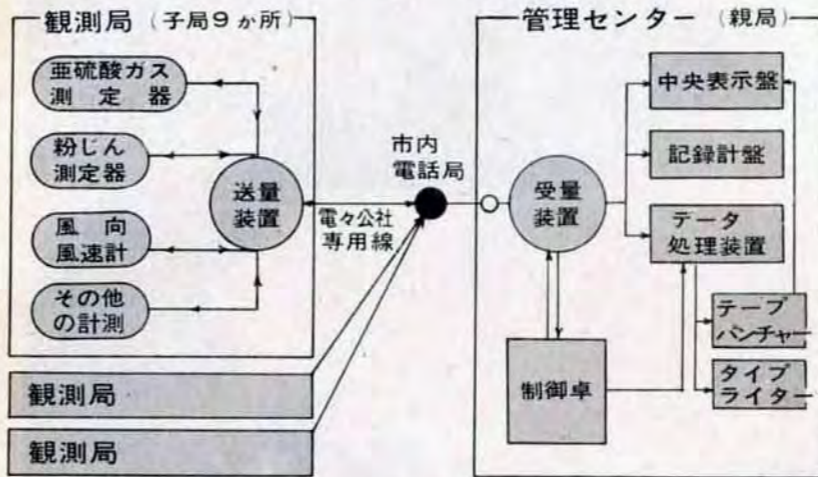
観測局（子局9か所）

亜硫酸ガス測定器

粉じん測定器

風向風速計

その他の計測

送量装置

電々公社専用線

市内電話局

観測局

観測局

管理センター（親局）

受量装置

中央表示盤

記録計盤

データ処理装置

テープパンチャー

タイプライター

制御卓